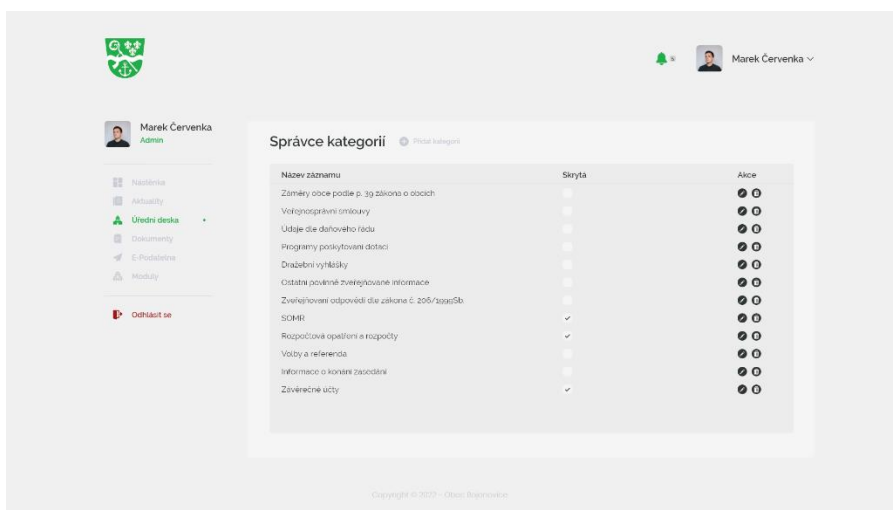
Marek Červenka

Marek Červenka
Admin

Nástěnka
Aktuality
Úřední deska
Dokumenty
E-Podatelna
Moduly

Odhlásit se

Správce kategorií
Přidat kategorii

| Název záznamu | Skrytá | Akce |
|---|---|---|
| Záměry obce podle p. 39 zákona o obcích | | |
| Veřejnoprávní smlouvy | | |
| Údaje dle daňového řádu | | |
| Programy poskytování dotací | | |
| Dražební vyhlášky | | |
| Ostatní povinně zveřejňované informace | | |
| Zveřejňování odpovědí dle zákona č. 206/1999Sb. | | |
| SDMR | ✓ | |
| Rozpočtová opatření a rozpočty | ✓ | |
| Volby a referenda | | |
| Informace o konání zasedání | | |
| Závěrečné účty | ✓ | |

Copyright © 2022 - Obec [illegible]